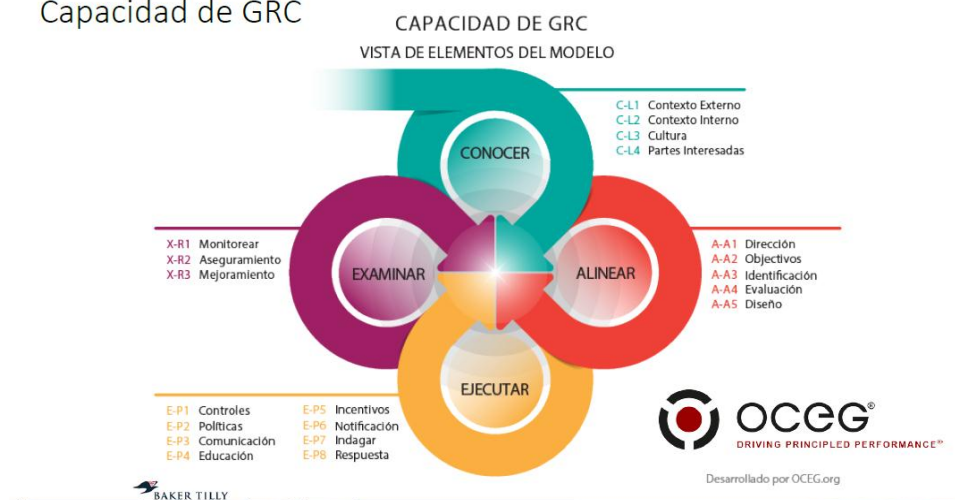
Capacidad de GRC

CAPACIDAD DE GRC
VISTA DE ELEMENTOS DEL MODELO

C-L1 Contexto Externo
C-L2 Contexto Interno
C-L3 Cultura
C-L4 Partes Interesadas

CONOCER

X-R1 Monitorear
X-R2 Aseguramiento
X-R3 Mejoramiento

EXAMINAR

ALINEAR

A-A1 Dirección
A-A2 Objectivos
A-A3 Identificación
A-A4 Evaluación
A-A5 Diseño

EJECUTAR

E-P1 Controles
E-P2 Políticas
E-P3 Comunicación
E-P4 Educación
E-P5 Incentivos
E-P6 Notificación
E-P7 Indagar
E-P8 Respuesta

OCEG®
DRIVING PRINCIPLED PERFORMANCE®

Desarrollado por OCEG.org

BAKER TILLY